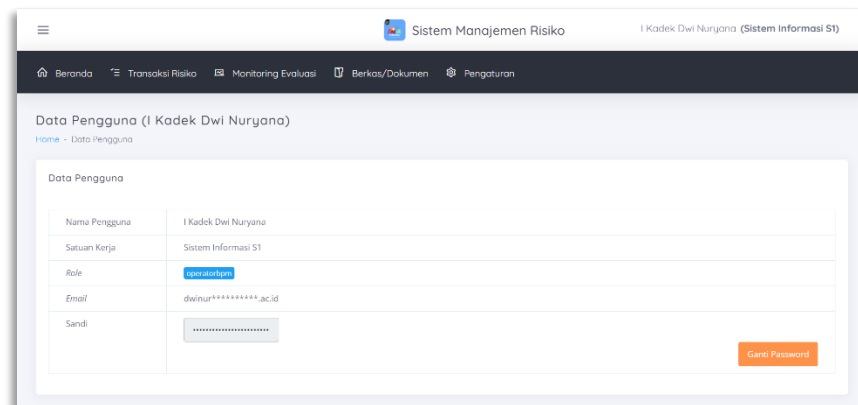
Sistem Manajemen Risiko

I Kadek Dwi Nuryana (Sistem Informasi S1)

Beranda Transaksi Risiko Monitoring Evaluasi Berkas/Dokumen Pengaturan

Data Pengguna (I Kadek Dwi Nuryana)

Home - Data Pengguna

Data Pengguna

| | |
|---|---|
| Nama Pengguna | I Kadek Dwi Nuryana |
| Satuan Kerja | Sistem Informasi S1 |
| *Role* | operatorbpm |
| *Email* | dwinur**********.ac.id |
| Sandi | •••••••••••••••••••••••• Ganti Password |